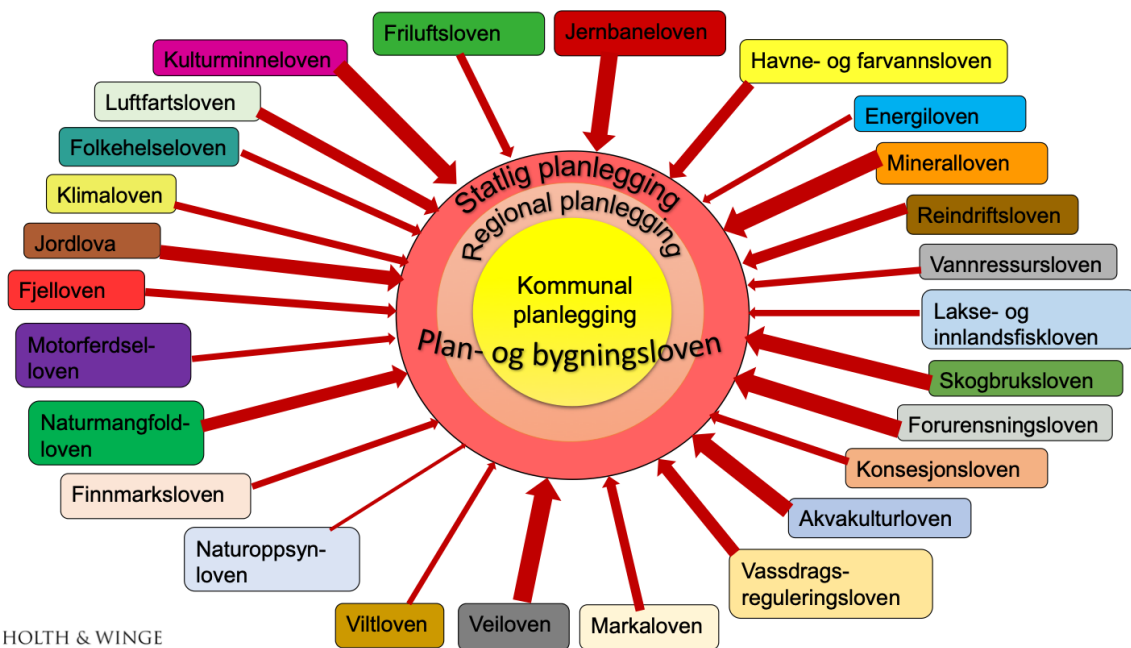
Friluftsloven
Jernbaneloven
Kulturminneloven
Havne- og farvannsloven
Luftfartsloven
Energiloven
Folkehelseloven
Mineralloven
Klimaloven
Reindriftsloven
Jordlova
Vannressursloven
Fjelloven
Lakse- og innlandsfiskloven
Motorferdsel-loven
Skogbruksloven
Naturmangfold-loven
Forurensningsloven
Konsesjonsloven
Finnmarksloven
Akvakulturloven
Naturoppsyn-loven
Vassdrags-reguleringsloven
Viltloven
Veiloven
Markaloven

Statlig planlegging
Regional planlegging
Kommunal planlegging
Plan- og bygningsloven

HOLTH & WINGE